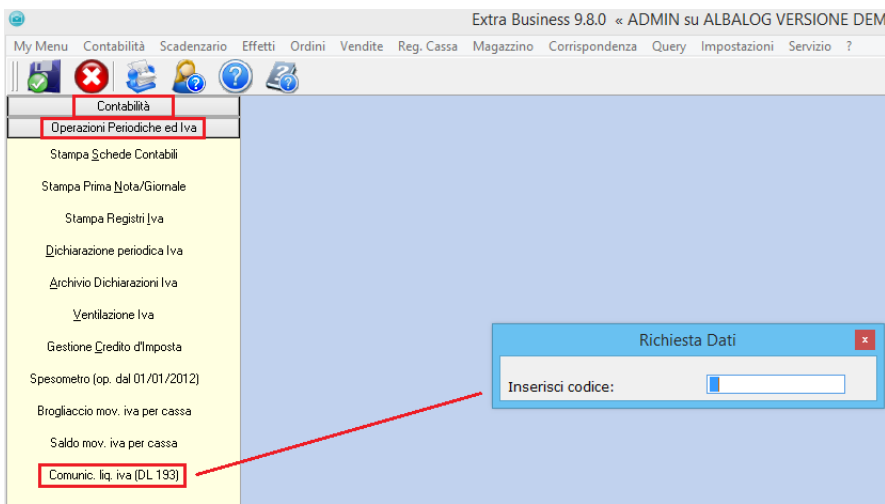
Extra Business 9.8.0 « ADMIN su ALBALOG VERSIONE DEM

My Menu Contabilità Scadenzario Effetti Ordini Vendite Reg. Cassa Magazzino Corrispondenza Query Impostazioni Servizio ?

Contabilità

Operazioni Periodiche ed Iva

Stampa Schede Contabili

Stampa Prima Nota/Giornale

Stampa Registri Iva

Dichiarazione periodica Iva

Archivio Dichiarazioni Iva

Ventilazione Iva

Gestione Credito d'Imposta

Spesometro (op. dal 01/01/2012)

Brogliaccio mov. iva per cassa

Saldo mov. iva per cassa

Comunic. liq. iva (DL 193)

Richiesta Dati

x

Inserisci codice: